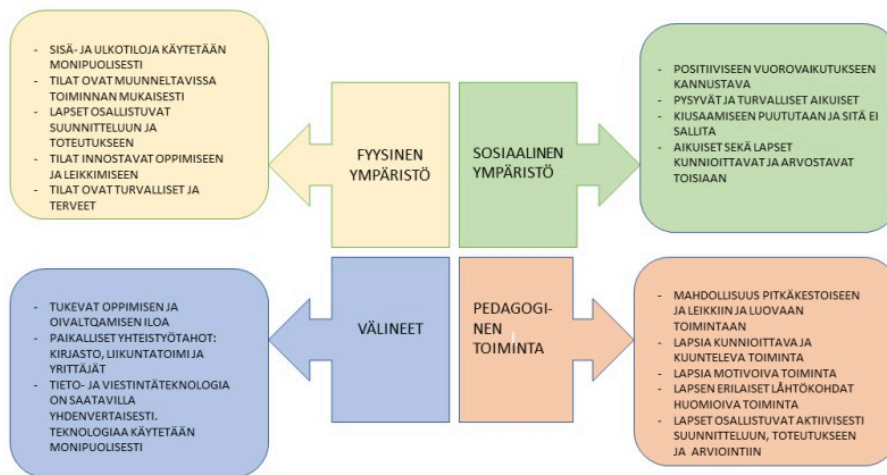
- SISÄ- JA ULKOTILOJA KÄYTETÄÄN MONIPUOLISESTI
- TILAT OVAT MUUNNELTAVISSA TOIMINNAN MUKAISESTI
- LAPSET OSALLISTUVAT SUUNNITTELUUN JA TOTEUTUKSEEN
- TILAT INNOSTAVAT OPPIMISEEN JA LEIKKIMISEEN
- TILAT OVAT TURVALLISET JA TERVEET

FYYSINEN YMPÄRISTÖ

SOSIAALINEN YMPÄRISTÖ

- POSITIIVISEEN VUOROVAIKUTUKSEEN KANNUSTAVA
- PYSYVÄT JA TURVALLISET AIKUISET
- KIUSAAMISEEN PUUTUTAAN JA SITÄ EI SALLITA
- AIKUISET SEKÄ LAPSET KUNNIOITTAVAT JA ARVOSTAVAT TOISIAAN

- TUKEVAT OPPIMISEN JA OIVALTQAMISEN ILOA
- PAIKALLISET YHTEISTYÖTAHOT: KIRJASTO, LIIKUNTATOIMI JA YRITTÄJÄT
- TIETO- JA VIESTINTÄTEKNOLOGIA ON SAATAVILLA YHDENVERTAISESTI. TEKNOLOGIAA KÄYTETÄÄN MONIPUOLISESTI

VÄLINEET

PEDAGOGINEN TOIMINTA

- MAHDOLLISUUS PITKÄKESTOISEEN JA LEIKKIIN JA LUOVAAN TOIMINTAAN
- LAPSIA KUNNIOITTAVA JA KUUNTELEVA TOIMINTA
- LAPSIA MOTIVOIVA TOIMINTA
- LAPSEN ERILAISET LÄHTÖKOHDAT HUOMIOIVA TOIMINTA
- LAPSET OSALLISTUVAT AKTIIVISESTI SUUNNITTELUUN, TOTEUTUKSEEN JA ARVIOINTIIN